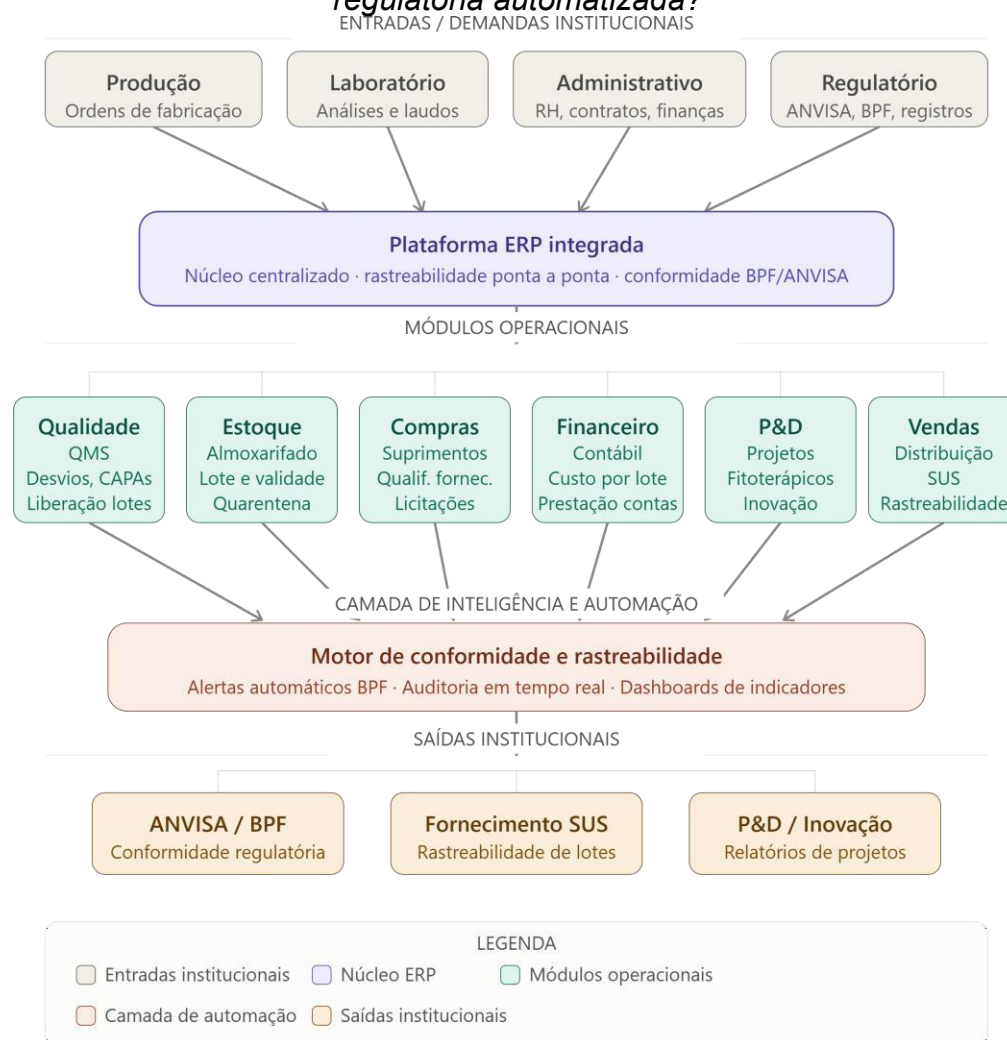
regulatória automatizada?
ENTRADAS / DEMANDAS INSTITUCIONAIS

Produção
Ordens de fabricação

Laboratório
Análises e laudos

Administrativo
RH, contratos, finanças

Regulatório
ANVISA, BPF, registros

Plataforma ERP integrada
Núcleo centralizado · rastreabilidade ponta a ponta · conformidade BPF/ANVISA

MÓDULOS OPERACIONAIS

Qualidade
QMS
Desvios, CAPAs
Liberação lotes

Estoque
Almoxarifado
Lote e validade
Quarentena

Compras
Suprimentos
Qualif. fornec.
Licitações

Financeiro
Contábil
Custo por lote
Prestação contas

P&D
Projetos
Fitoterápicos
Inovação

Vendas
Distribuição
SUS
Rastreabilidade

CAMADA DE INTELIGÊNCIA E AUTOMAÇÃO

Motor de conformidade e rastreabilidade
Alertas automáticos BPF · Auditoria em tempo real · Dashboards de indicadores

SAÍDAS INSTITUCIONAIS

ANVISA / BPF
Conformidade regulatória

Fornecimento SUS
Rastreabilidade de lotes

P&D / Inovação
Relatórios de projetos

LEGENDA
Entradas institucionais
Núcleo ERP
Módulos operacionais
Camada de automação
Saídas institucionais